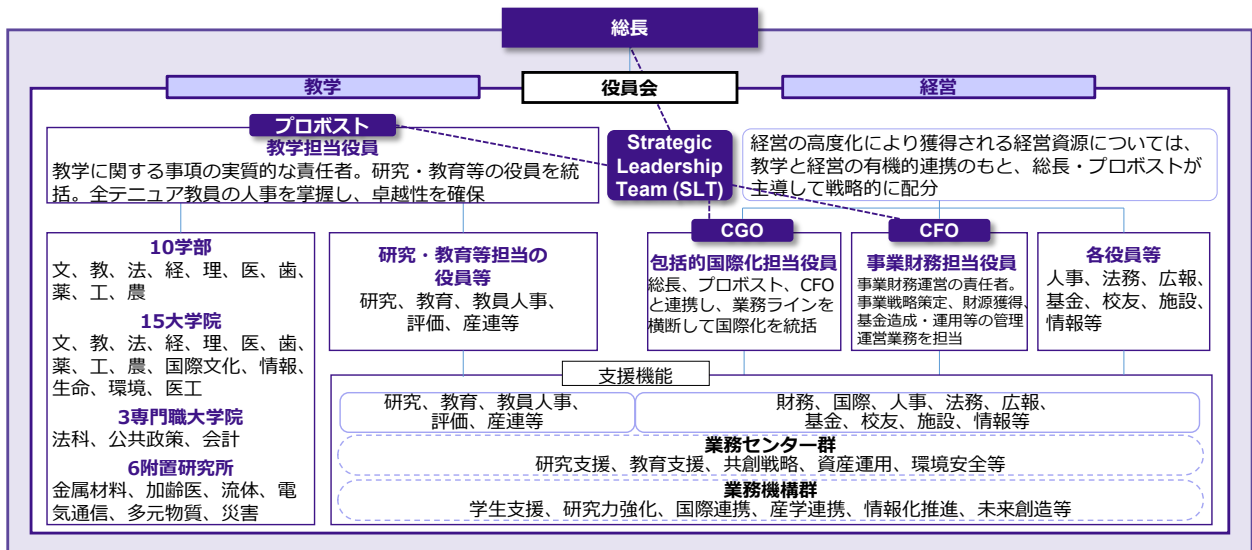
総長

教学

役員会

経営

プロボスト
教学担当役員
教学に関する事項の実質的な責任者。研究・教育等の役員を統括。全テニュア教員の人事を掌握し、卓越性を確保

Strategic Leadership Team (SLT)

経営の高度化により獲得される経営資源については、教学と経営の有機的連携のもと、総長・プロボストが主導して戦略的に配分

10学部
文、教、法、経、理、医、歯、薬、工、農
15大学院
文、教、法、経、理、医、歯、薬、工、農、国際文化、情報、生命、環境、医工
3専門職大学院
法科、公共政策、会計
6附置研究所
金属材料、加齢医、流体、電気通信、多元物質、災害

研究・教育等担当の役員等
研究、教育、教員人事、評価、産連等

CGO
包括的国際化担当役員
総長、プロボスト、CFOと連携し、業務ラインを横断して国際化を統括

CFO
事業財務担当役員
事業財務運営の責任者。事業戦略策定、財源獲得、基金造成・運用等の管理運営業務を担当

各役員等
人事、法務、広報、基金、校友、施設、情報等

支援機能

研究、教育、教員人事、評価、産連等

財務、国際、人事、法務、広報、基金、校友、施設、情報等

業務センター群
研究支援、教育支援、共創戦略、資産運用、環境安全等

業務機構群
学生支援、研究力強化、国際連携、産学連携、情報化推進、未来創造等